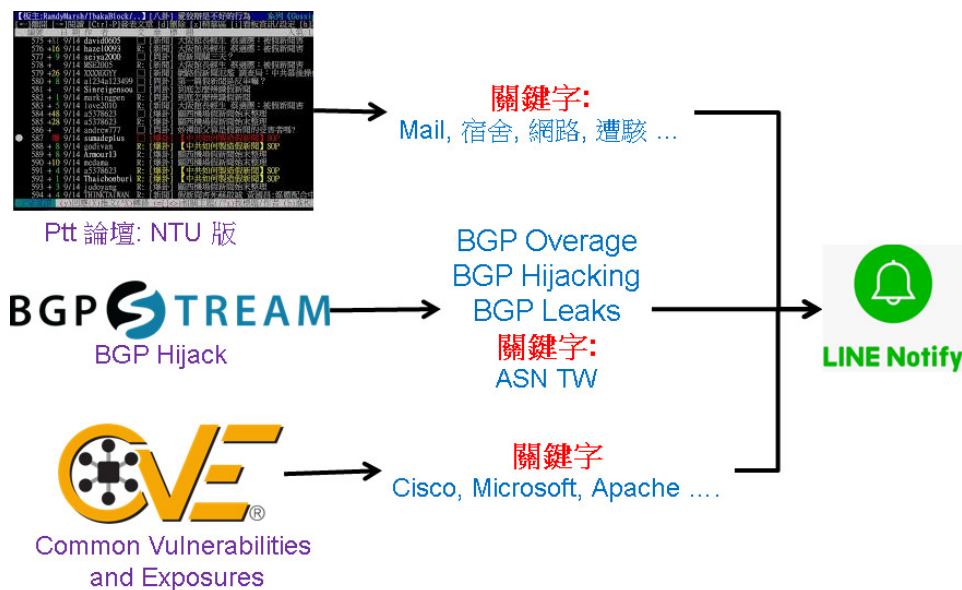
【板主:RandyMarsh/IbakaBlock/...】【八卦】愛敦辦是不好的行為 系列《Gossi

575 +1 9/14 david0605
576 +6 9/14 haze10093
577 + 9 9/14 seiya2000
578 + 9/14 MRE2005
579 +26 9/14 XXXBOOY
580 + 8 9/14 a1234a123459
581 + 9/14 Sinreigensou
582 + 1 9/14 markingpen
583 + 5 9/14 love3010
584 +48 9/14 a5378623
585 +28 9/14 a5378623
586 + 9/14 andrew777
587 爆 9/14 sunadeplus
588 + 8 9/14 godivan
589 + 8 9/14 Armour13
590 +10 9/14 medama
591 + 4 9/14 a5378623
592 + 1 9/14 Thaichonburi
593 + 1 9/14 judoyang
594 + 4 9/14 THINKTAIWAN

Ptt 論壇: NTU 版

關鍵字:
Mail, 宿舍, 網路, 遭駭 …

BGP STREAM
BGP Hijack

BGP Overage
BGP Hijacking
BGP Leaks
關鍵字:
ASN TW

CVE®
Common Vulnerabilities and Exposures

關鍵字
Cisco, Microsoft, Apache ….

LINE Notify